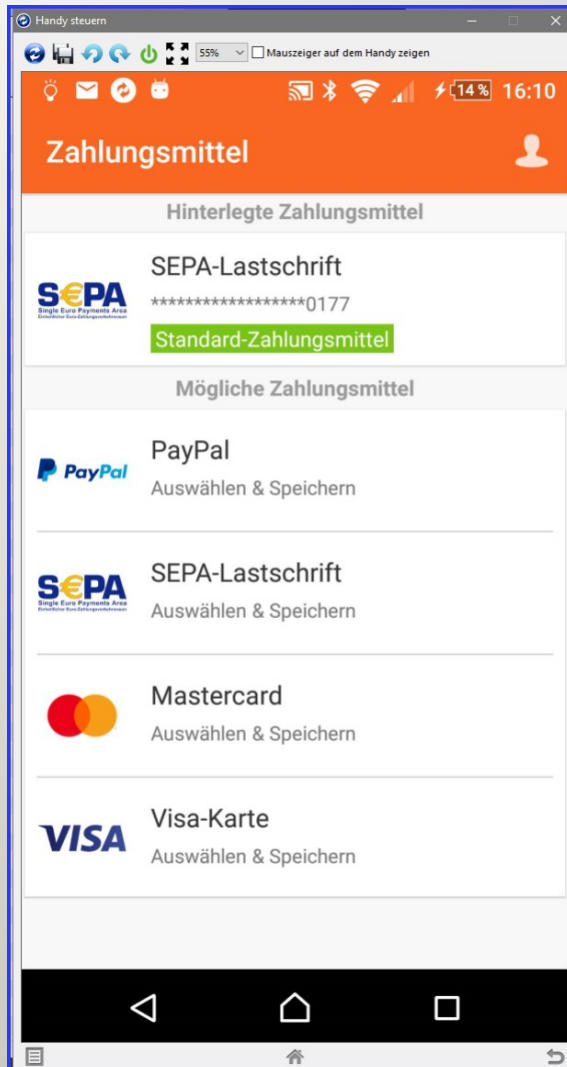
Handy steuern

55% Mauszeiger auf dem Handy zeigen

14% 16:10

Zahlungsmittel

Hinterlegte Zahlungsmittel

SEPA
Single Euro Payments Area
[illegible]

SEPA-Lastschrift
******************0177
Standard-Zahlungsmittel

Mögliche Zahlungsmittel

PayPal

PayPal
Auswählen & Speichern

SEPA
Single Euro Payments Area
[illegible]

SEPA-Lastschrift
Auswählen & Speichern

Mastercard
Auswählen & Speichern

VISA

Visa-Karte
Auswählen & Speichern